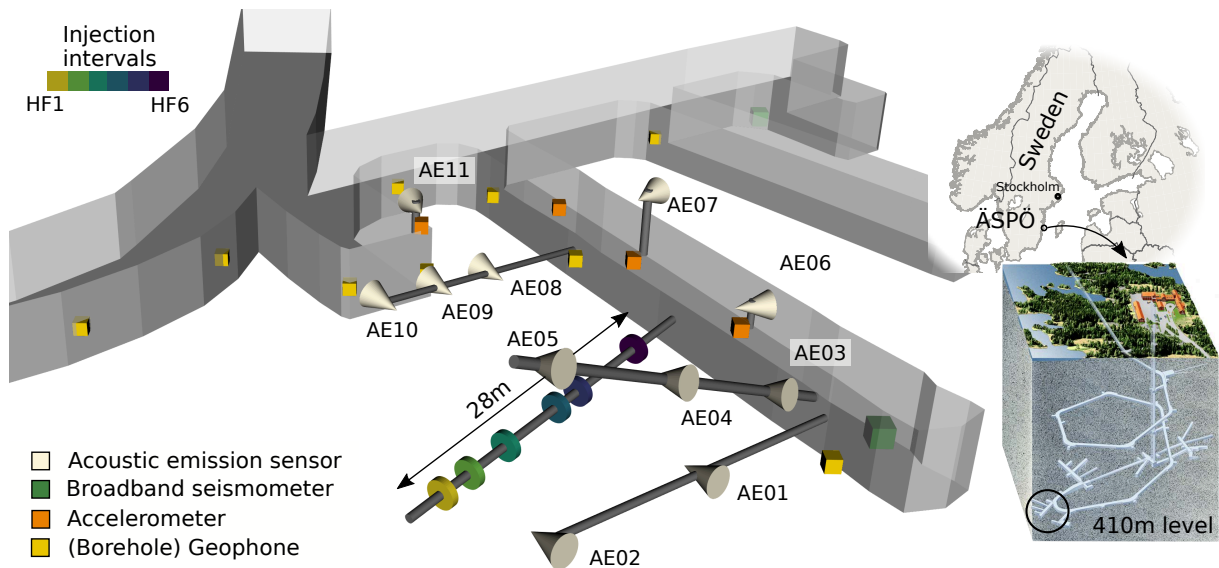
Injection intervals
HF1
HF6

Sweden
Stockholm
ÄSPÖ

AE11
AE07
AE06
AE08
AE09
AE10
AE05
AE03
AE04
28m
AE01
AE02

410m level

Acoustic emission sensor
Broadband seismometer
Accelerometer
(Borehole) Geophone